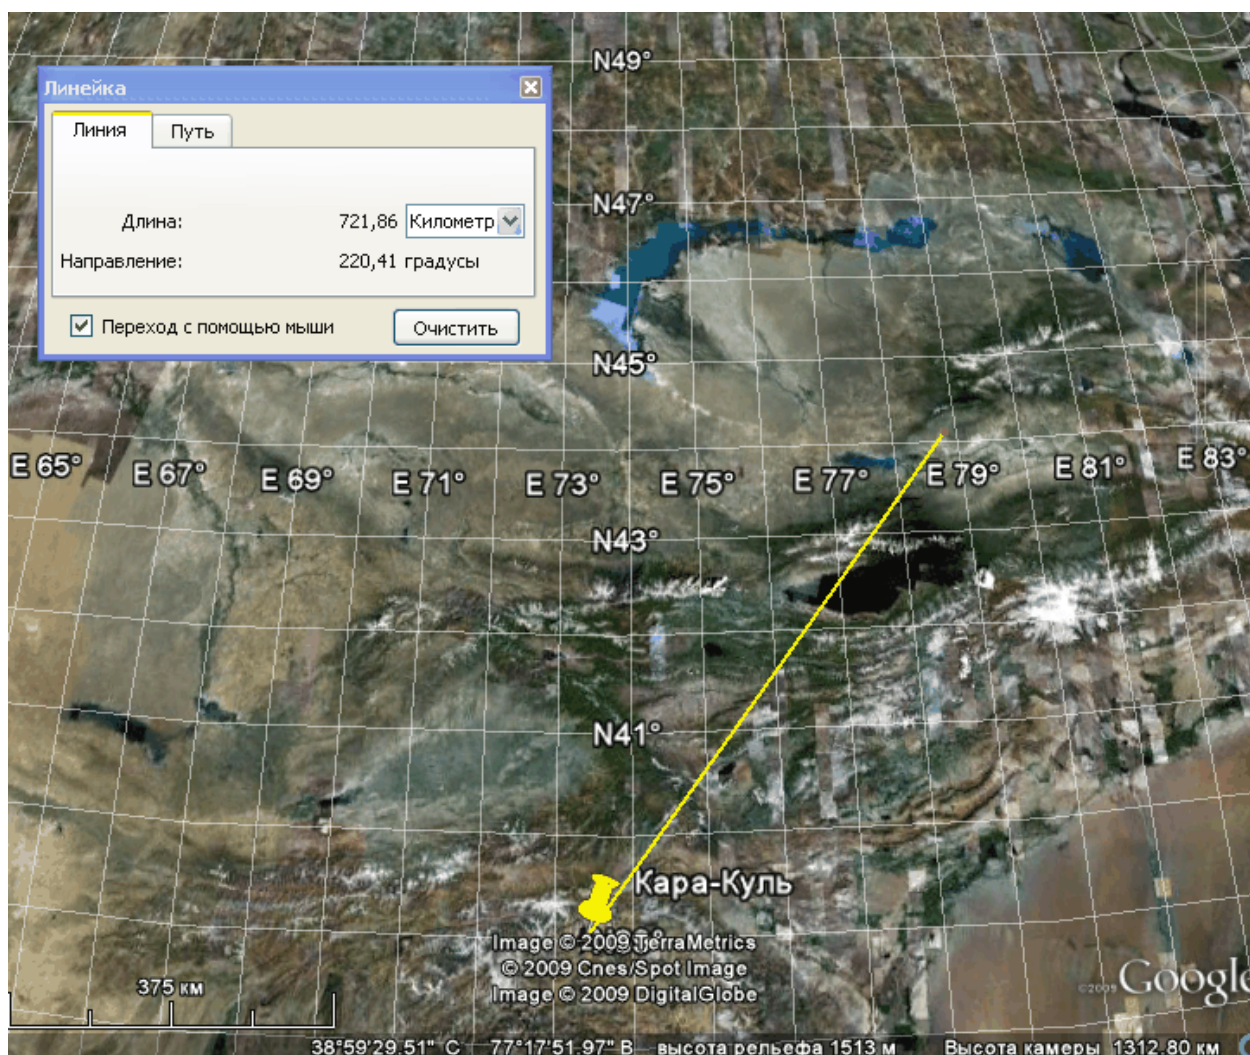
Линейка

Линия | Путь

Длина: 721,86 Километр

Направление: 220,41 градусы

Переход с помощью мыши Очистить

N49°

N47°

N45°

E 65° E 67° E 69° E 71° E 73° E 75° E 77° E 79° E 81° E 83°

N43°

N41°

Кара-Куль

Image © 2009 TerraMetrics
© 2009 Cnes/Spot Image
Image © 2009 DigitalGlobe

375 км

©2009 Google

38°59'29.51" С 77°17'51.97" В высота рельефа 1513 м Высота камеры 1312.80 км